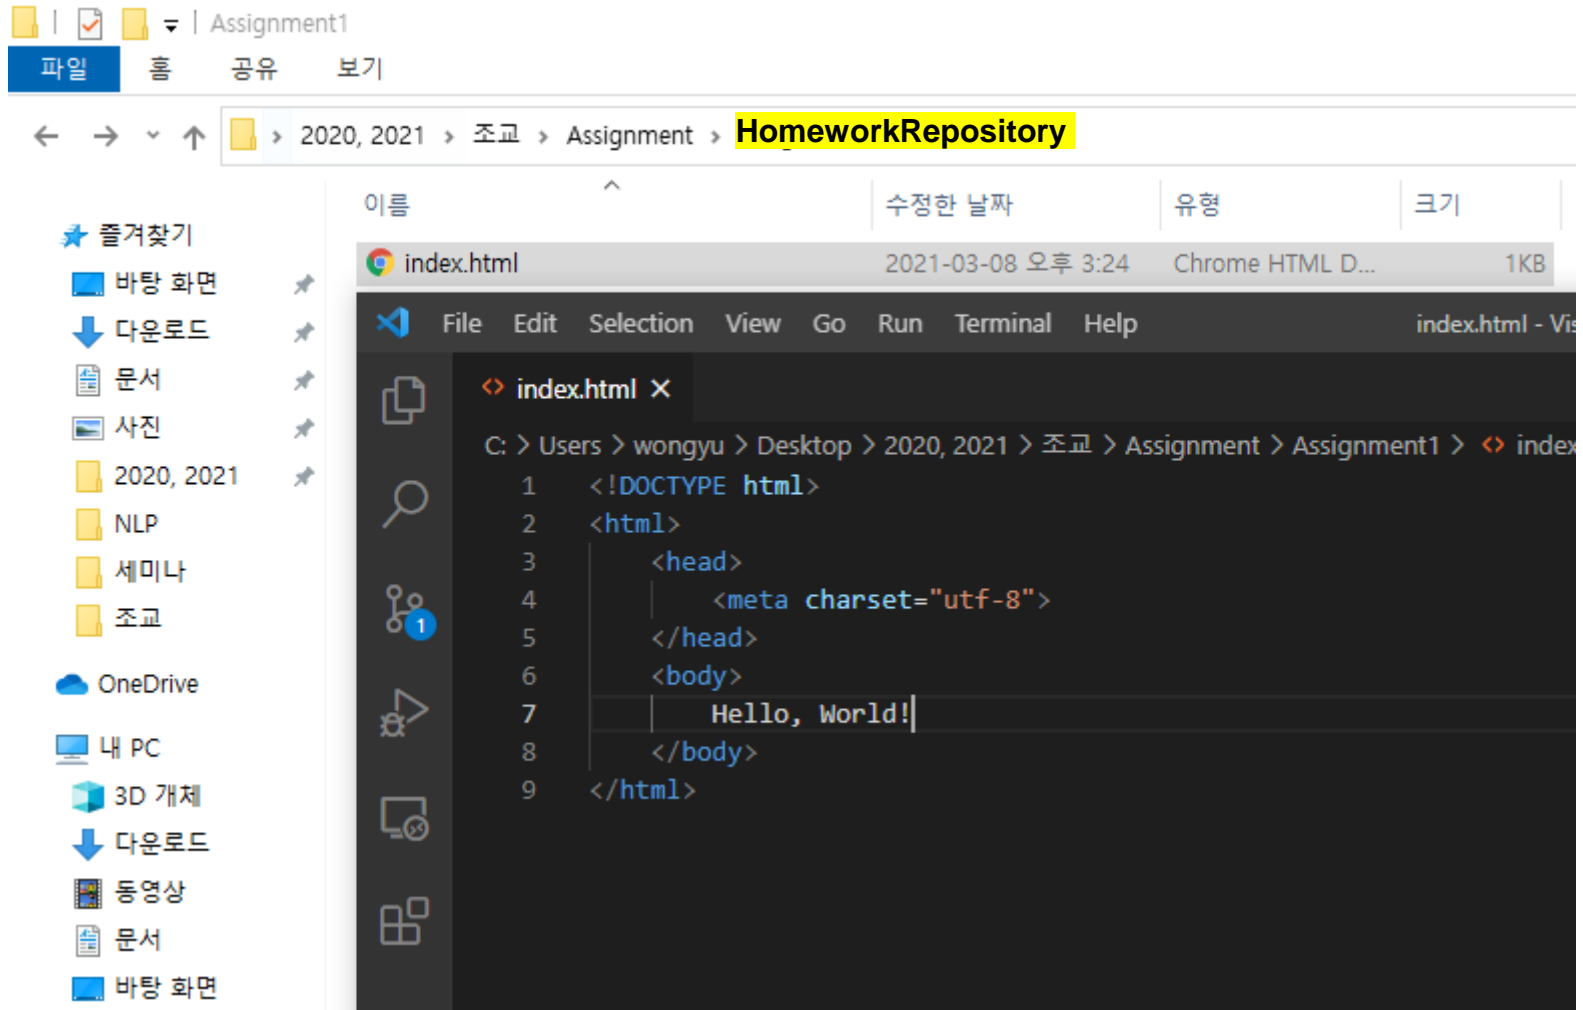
Assignment1

파일 홈 공유 보기

2020, 2021 › 조교 › Assignment › HomeworkRepository

이름 수정한 날짜 유형 크기

index.html 2021-03-08 오후 3:24 Chrome HTML D... 1KB

즐겨찾기
바탕 화면
다운로드
문서
사진
2020, 2021
NLP
세미나
조교

OneDrive

내 PC
3D 개체
다운로드
동영상
문서
바탕 화면

File Edit Selection View Go Run Terminal Help index.html - Vis

index.html ×

C: › Users › wongyu › Desktop › 2020, 2021 › 조교 › Assignment › Assignment1 › index

1 <!DOCTYPE html>
2 <html>
3 <head>
4 <meta charset="utf-8">
5 </head>
6 <body>
7 Hello, World!
8 </body>
9 </html>

1